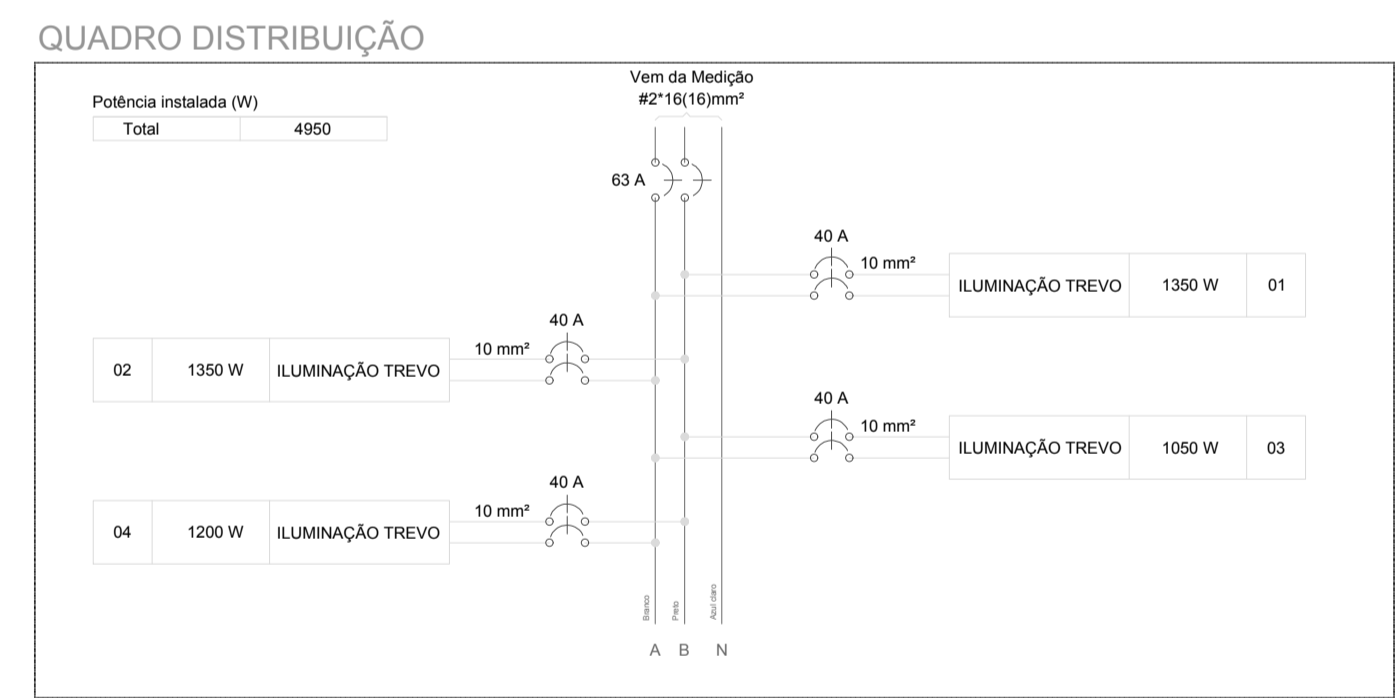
QUADRO DISTRIBUIÇÃO

Potência instalada (W)

| Total | 4950 |
|---|---|

Vem da Medição
#2*16(16)mm²

63 A

40 A
10 mm²

| ILUMINAÇÃO TREVO | 1350 W | 01 |
|---|---|---|

40 A
10 mm²

| 02 | 1350 W | ILUMINAÇÃO TREVO |
|---|---|---|

40 A
10 mm²

| ILUMINAÇÃO TREVO | 1050 W | 03 |
|---|---|---|

40 A
10 mm²

| 04 | 1200 W | ILUMINAÇÃO TREVO |
|---|---|---|

Branco
Preto
Azul claro

A B N